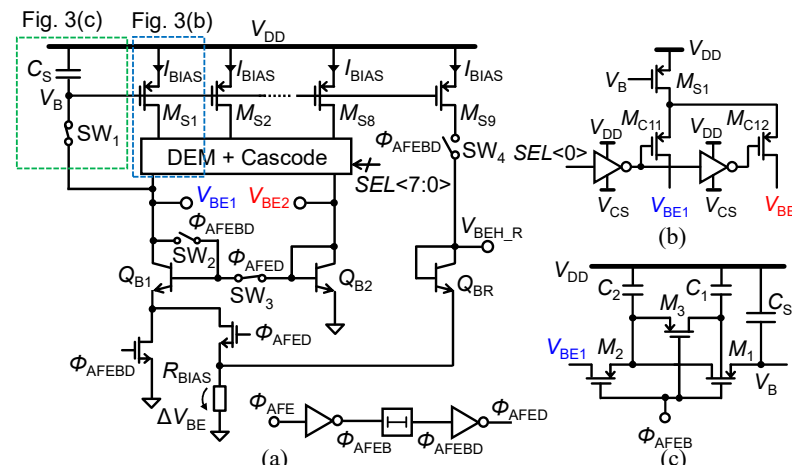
Fig. 3(c)
Fig. 3(b)
$V_{DD}$
$C_S$
$I_{BIAS}$
$I_{BIAS}$
$I_{BIAS}$
$I_{BIAS}$
$V_B$
$M_{S1}$
$M_{S2}$
$M_{S8}$
$M_{S9}$
$SW_1$
$\Phi_{AFEBD}$
DEM + Cascode
$SW_4$
$SEL<7:0>$
$V_{BE1}$
$V_{BE2}$
$V_{BEH\_R}$
$\Phi_{AFEBD}$
$SW_2$
$\Phi_{AFED}$
$Q_{B1}$
$SW_3$
$Q_{B2}$
$Q_{BR}$
$\Phi_{AFED}$
$\Phi_{AFEBD}$
$R_{BIAS}$
$\Delta V_{BE}$
$\Phi_{AFE}$
$\Phi_{AFEB}$
$\Phi_{AFEBD}$
$\Phi_{AFED}$
(a)
$V_{DD}$
$V_B$
$M_{S1}$
$M_{C11}$
$M_{C12}$
$V_{DD}$
$V_{DD}$
$SEL<0>$
$V_{CS}$
$V_{BE1}$
$V_{CS}$
$V_{BE}$
(b)
$V_{DD}$
$C_2$
$C_1$
$C_S$
$M_3$
$V_{BE1}$
$M_2$
$M_1$
$V_B$
$\Phi_{AFEB}$
(c)